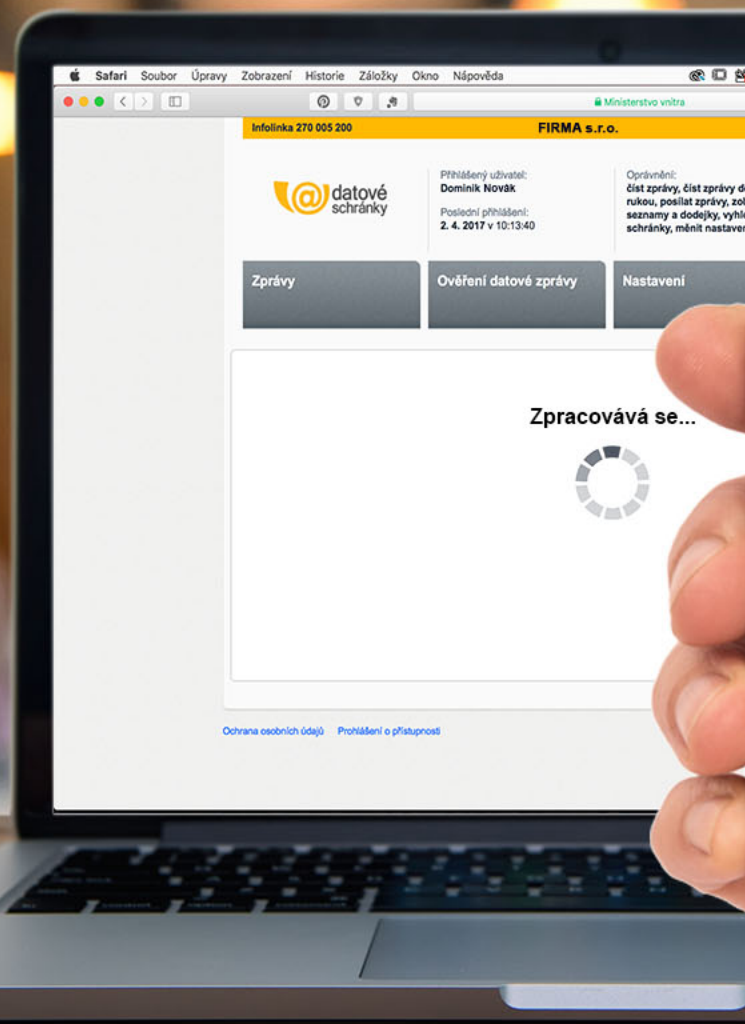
Safari Soubor Úpravy Zobrazení Historie Záložky Okno Nápověda

Ministerstvo vnitra

Infolinka 270 005 200 FIRMA s.r.o.

datové schránky

Přihlášený uživatel:
Dominik Novák

Poslední přihlášení:
2. 4. 2017 v 10:13:40

Oprávnění:
číst zprávy, číst zprávy d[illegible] rukou, posílat zprávy, zo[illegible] seznamy a dodejky, vyhl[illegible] schránky, měnit nastave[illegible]

Zprávy
Ověření datové zprávy
Nastavení

Zpracovává se...

Ochrana osobních údajů Prohlášení o přístupnosti